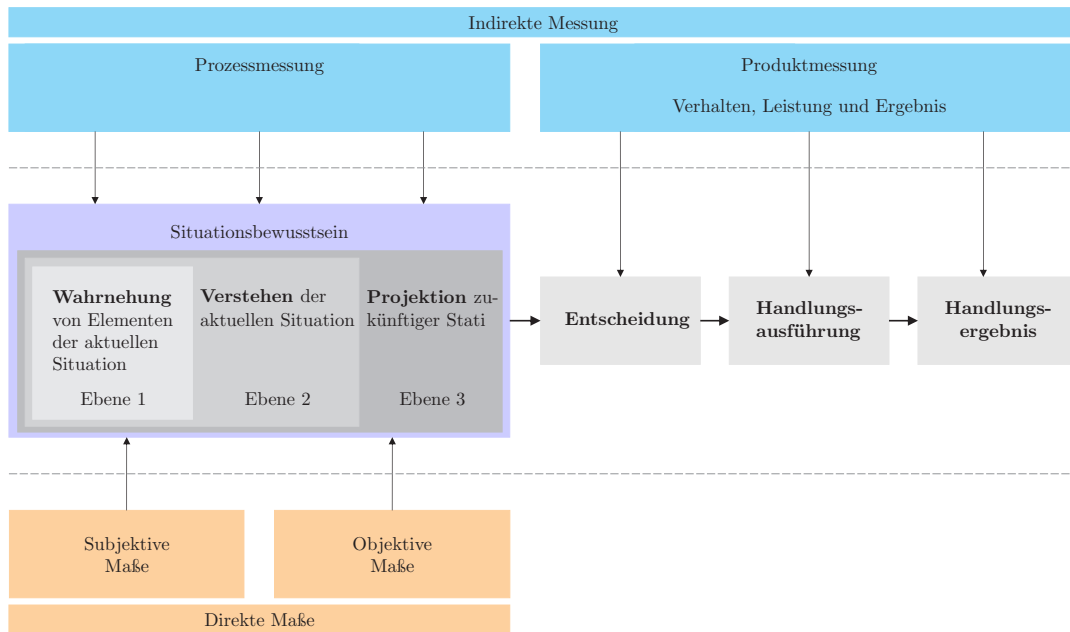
Indirekte Messung

Prozessmessung

Produktmessung

Verhalten, Leistung und Ergebnis

Situationsbewusstsein

**Wahrnehung** von Elementen der aktuellen Situation

Ebene 1

**Verstehen** der aktuellen Situation

Ebene 2

**Projektion** zukünftiger Stati

Ebene 3

**Entscheidung**

**Handlungsausführung**

**Handlungsergebnis**

Subjektive Maße

Objektive Maße

Direkte Maße